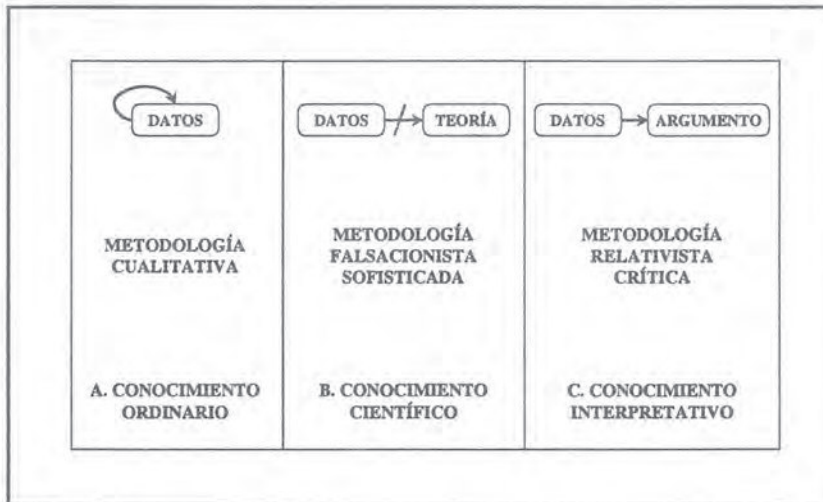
DATOS

METODOLOGÍA CUALITATIVA

A. CONOCIMIENTO ORDINARIO

DATOS TEORÍA

METODOLOGÍA FALSACIONISTA SOFISTICADA

B. CONOCIMIENTO CIENTÍFICO

DATOS ARGUMENTO

METODOLOGÍA RELATIVISTA CRÍTICA

C. CONOCIMIENTO INTERPRETATIVO